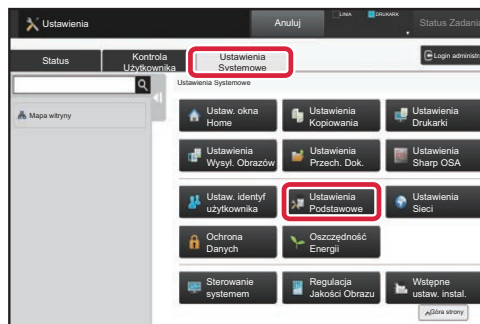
Ustawienia

Anuluj

LINIA

DRUKARK

Status Zadania

Status

Kontrola Użytkownika

Ustawienia Systemowe

Login administr

Mapa witryny

Ustawienia Systemowe

Ustaw. okna Home

Ustawienia Kopiowania

Ustawienia Drukarki

Ustawienia Wysył. Obrazów

Ustawienia Przech. Dok.

Ustawienia Sharp OSA

Ustaw. identyf użytkownika

Ustawienia Podstawowe

Ustawienia Sieci

Ochrona Danych

Oszczędność Energii

Sterowanie systemem

Regulacja Jakości Obrazu

Wstępne ustaw. instal.

Góra strony